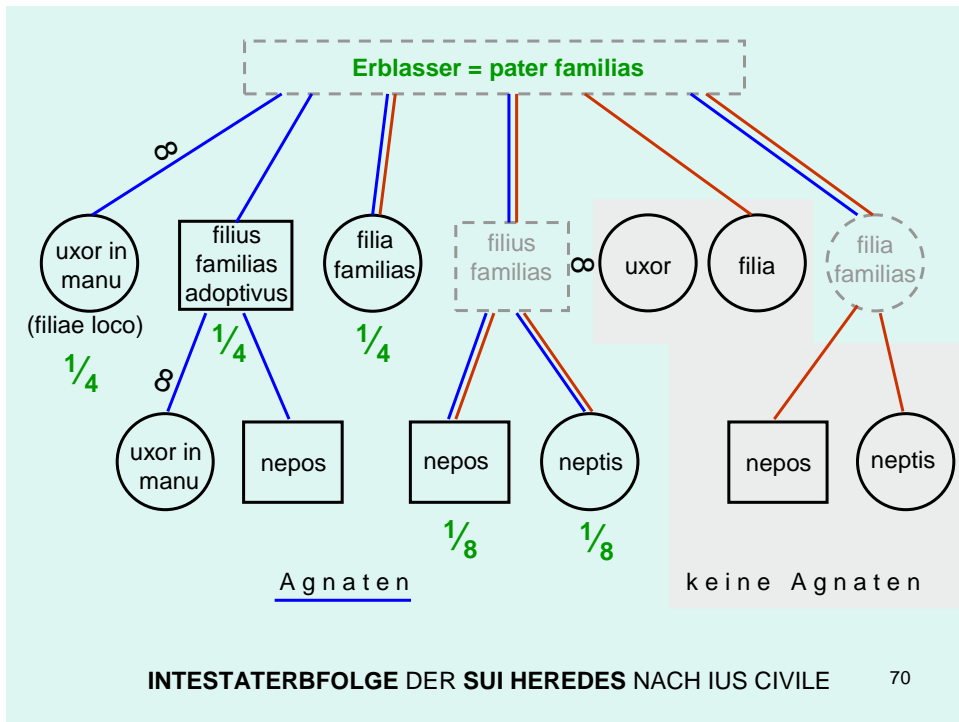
Erblasser = pater familias

∞

uxor in manu

(filiae loco)

$\frac{1}{4}$

filius familias adoptivus

$\frac{1}{4}$

filia familias

$\frac{1}{4}$

filius familias

∞

uxor

filia

filia familias

∞

uxor in manu

nepos

nepos

$\frac{1}{8}$

neptis

$\frac{1}{8}$

nepos

neptis

Agnaten

keine Agnaten

INTESTATERBFOLGE DER SUI HEREDES NACH IUS CIVILE

70